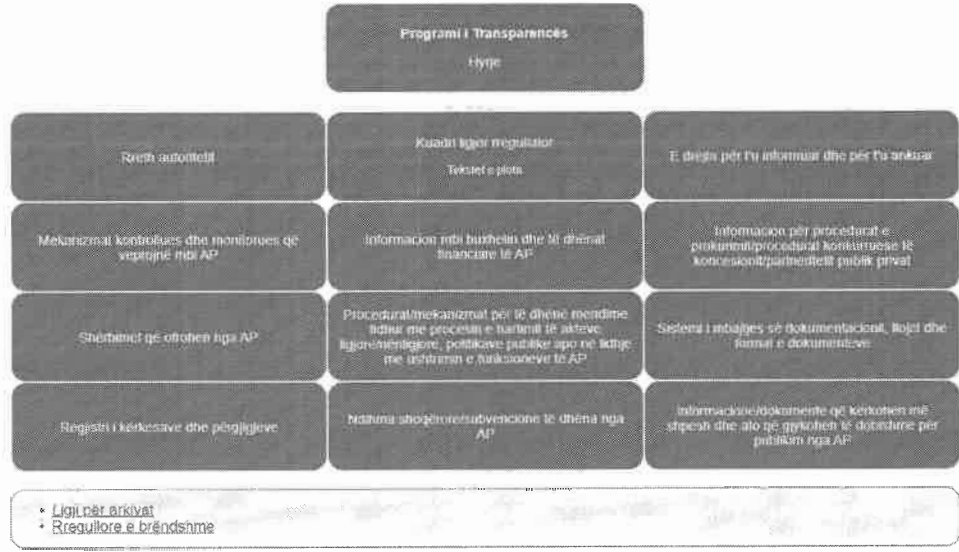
Programi i Transparencës

Hyrje

Rreth autoritetit

Kuadri ligjor /rregullator

Tekstet e plota

E drejta për t'u informuar dhe për t'u ankuar

Mekanizmat kontrollues dhe monitorues që veprojnë mbi AP

Informacion mbi buxhetin dhe të dhënat financiare të AP

Informacion për procedurat e prokurimit/procedurat konkurruese të koncesionit/partneritetit publik privat

Shërbimet që ofrohen nga AP

Procedurat/mekanizmat për të dhënë mendime lidhur me procesin e hartimit të akteve ligjore/nënligjore, politikave publike apo në lidhje me ushtrimin e funksioneve të AP

Sistemi i mbajtjes së dokumentacionit, llojet dhe format e dokumenteve

Regjistri i kërkesave dhe përgjigjeve

Ndihma shoqërore/subvencione të dhëna nga AP

Informacione/dokumente që kërkohen më shpesh dhe ato që gjykohen të dobishme për publikun nga AP

• Ligji për arkivat
• Rregullore e brëndshme